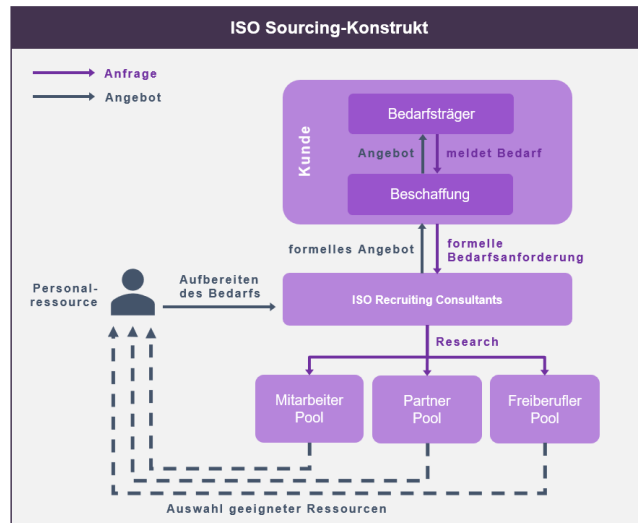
ISO Sourcing-Konstrukt

Anfrage

Angebot

Kunde

Bedarfsträger

Angebot

meldet Bedarf

Beschaffung

formelles Angebot

formelle Bedarfsanforderung

Personalressource

Aufbereiten des Bedarfs

ISO Recruiting Consultants

Research

Mitarbeiter Pool

Partner Pool

Freiberufler Pool

Auswahl geeigneter Ressourcen